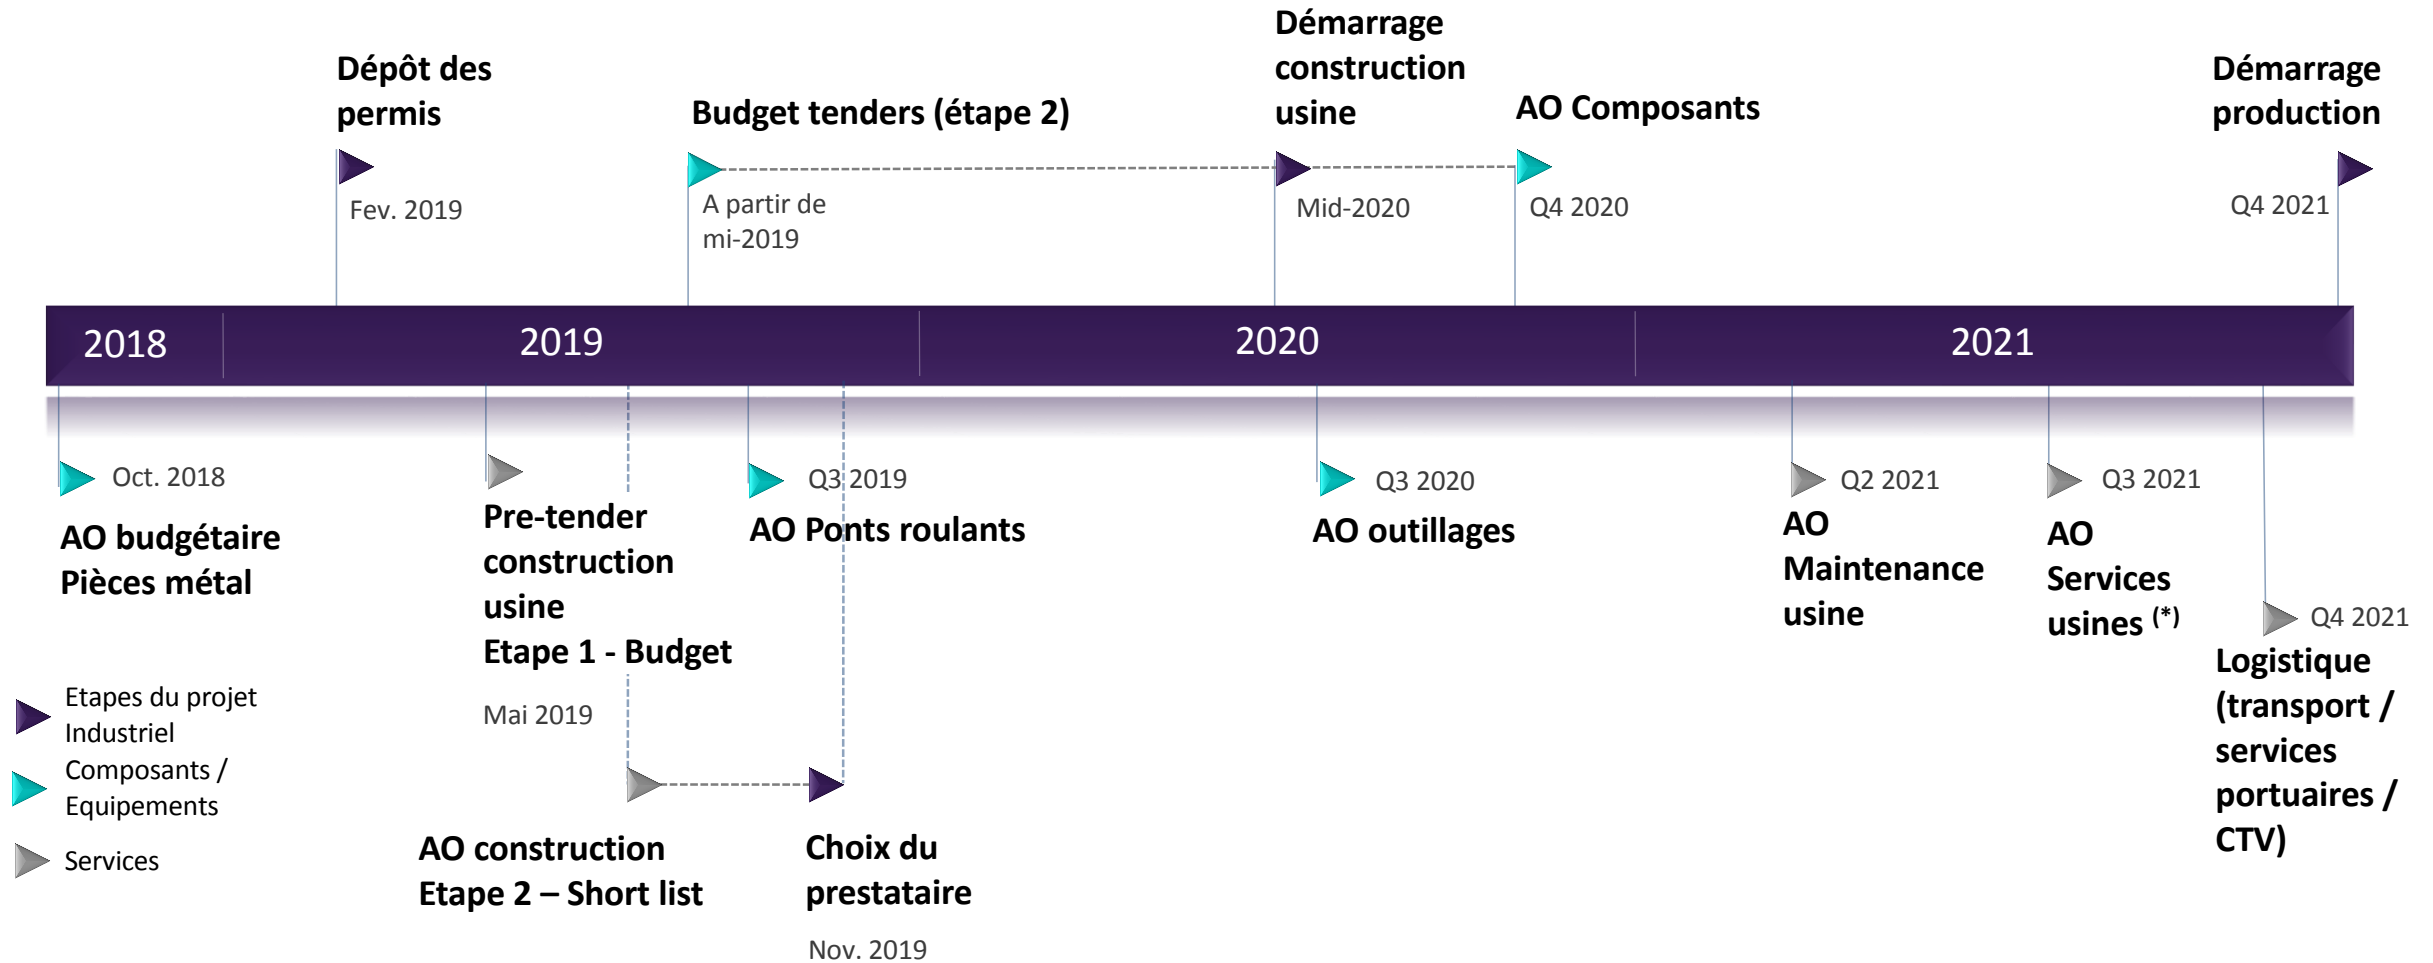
Dépôt des permis

Fev. 2019

Budget tenders (étape 2)

A partir de mi-2019

Démarrage construction usine

Mid-2020

AO Composants

Q4 2020

Démarrage production

Q4 2021

2018

2019

2020

2021

Oct. 2018

AO budgétaire Pièces métal

Pre-tender construction usine
Etape 1 - Budget

Mai 2019

Q3 2019

AO Ponts roulants

Q3 2020

AO outillages

Q2 2021

AO Maintenance usine

Q3 2021

AO Services usines $^{(*)}$

Q4 2021

Logistique (transport / services portuaires / CTV)

Etapes du projet Industriel

Composants / Equipements

Services

AO construction
Etape 2 – Short list

Choix du prestataire

Nov. 2019